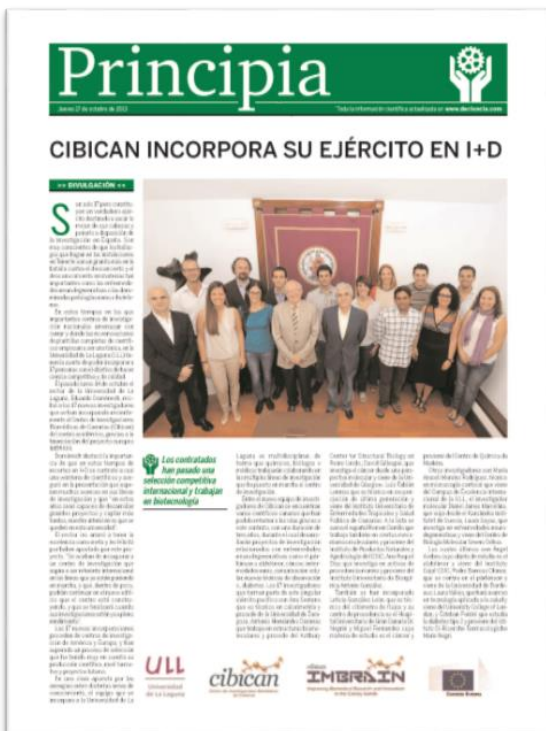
Principia

Jueves 27 de octubre de 2013

Toda la información científica actualizada en www.diarioprincipia.com

CIBICAN INCORPORA SU EJÉRCITO EN I+D

DIVULGACIÓN

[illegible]

Los contratados han pasado una selección competitiva internacional y trabajan en biotecnología

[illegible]

ULL Universidad de La Laguna

cibican

IMBRAIN

Comisión Europea